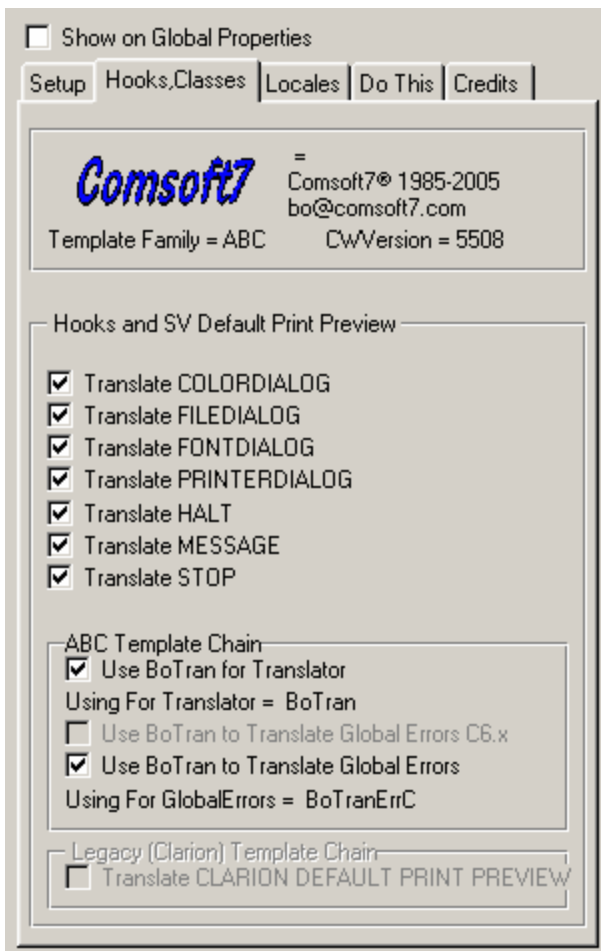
Show on Global Properties

Setup | Hooks,Classes | Locales | Do This | Credits

Comsoft7

=
Comsoft7® 1985-2005
bo@comsoft7.com

Template Family = ABC CWVersion = 5508

Hooks and SV Default Print Preview

Translate COLORDIALOG
Translate FILEDIALOG
Translate FONTDIALOG
Translate PRINTERDIALOG
Translate HALT
Translate MESSAGE
Translate STOP

ABC Template Chain

Use BoTran for Translator
Using For Translator = BoTran
Use BoTran to Translate Global Errors C6.x
Use BoTran to Translate Global Errors
Using For GlobalErrors = BoTranErrC

Legacy (Clarion) Template Chain

Translate CLARION DEFAULT PRINT PREVIEW